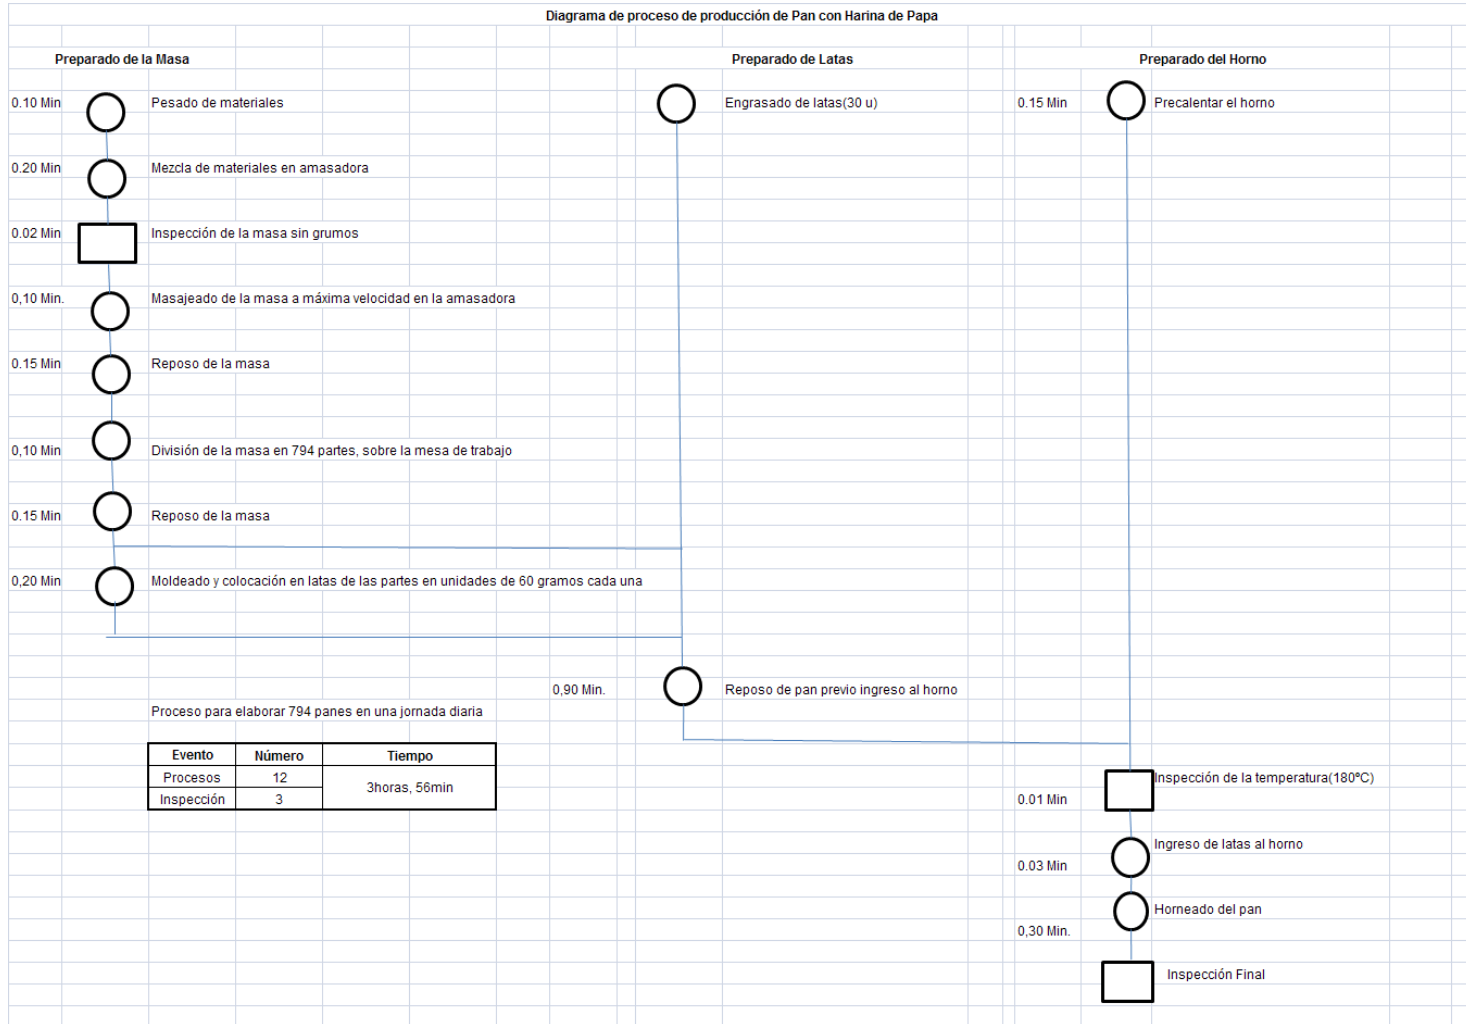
Diagrama de proceso de producción de Pan con Harina de Papa

Preparado de la Masa

0.10 Min Pesado de materiales

0.20 Min Mezcla de materiales en amasadora

0.02 Min Inspección de la masa sin grumos

0,10 Min. Masajeado de la masa a máxima velocidad en la amasadora

0.15 Min Reposo de la masa

0,10 Min División de la masa en 794 partes, sobre la mesa de trabajo

0.15 Min Reposo de la masa

0,20 Min Moldeado y colocación en latas de las partes en unidades de 60 gramos cada una

Preparado de Latas

Engrasado de latas(30 u)

0,90 Min. Reposo de pan previo ingreso al horno

Preparado del Horno

0.15 Min Precalentar el horno

0.01 Min Inspección de la temperatura(180°C)

0.03 Min Ingreso de latas al horno

0,30 Min. Horneado del pan

Inspección Final

Proceso para elaborar 794 panes en una jornada diaria

| Evento | Número | Tiempo |
|---|---|---|
| Procesos | 12 | 3horas, 56min |
| Inspección | 3 | |